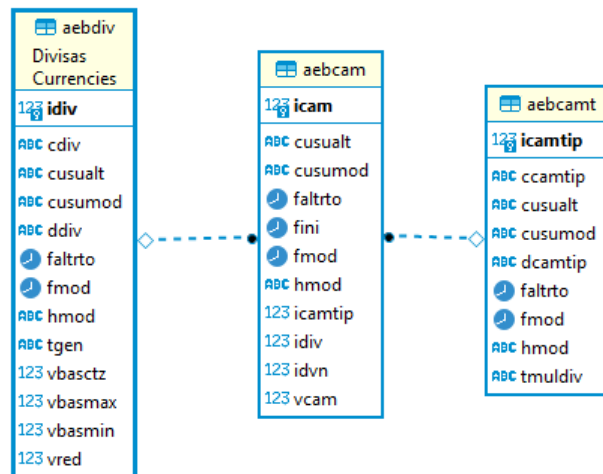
aebdiv
Divisas
Currencies
123 idiv
ABC cdiv
ABC cusualt
ABC cusumod
ABC ddiv
faltrto
fmod
ABC hmod
ABC tgen
123 vbasctz
123 vbasmax
123 vbasmin
123 vred

aebcam
123 icam
ABC cusualt
ABC cusumod
faltrto
fini
fmod
ABC hmod
123 icamtip
123 idiv
123 idvn
123 vcam

aebcamt
123 icamtip
ABC ccamtip
ABC cusualt
ABC cusumod
ABC dcamtip
faltrto
fmod
ABC hmod
ABC tmuldiv